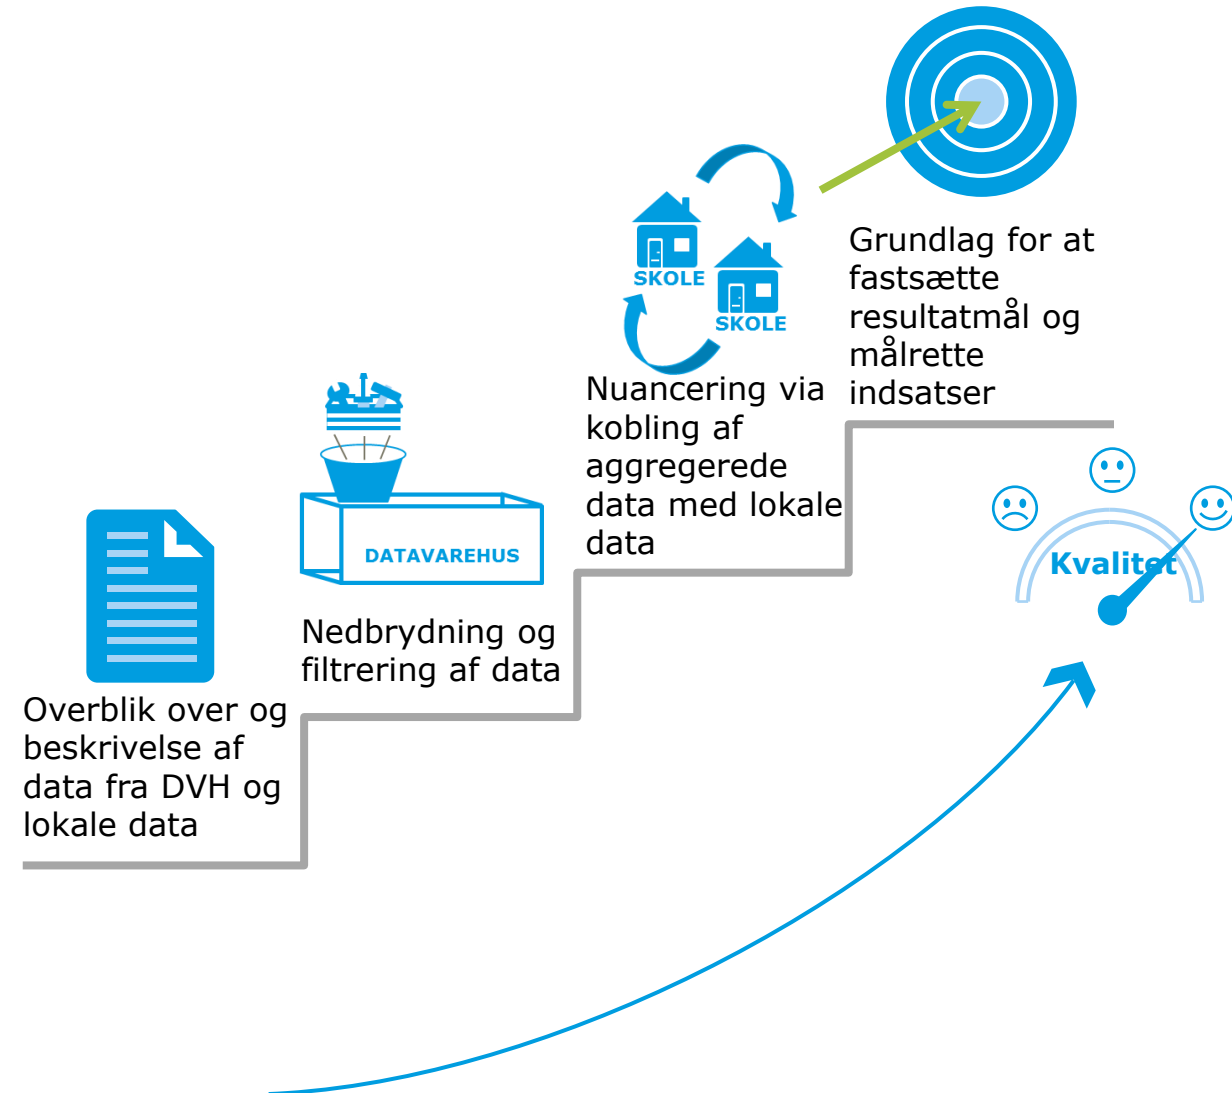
Grundlag for at fastsætte resultatmål og målrette indsatser

SKOLE

SKOLE

Nuancering via kobling af aggregerede data med lokale data

DATAVAREHUS

Nedbrydning og filtrering af data

Overblik over og beskrivelse af data fra DVH og lokale data

Kvalitet